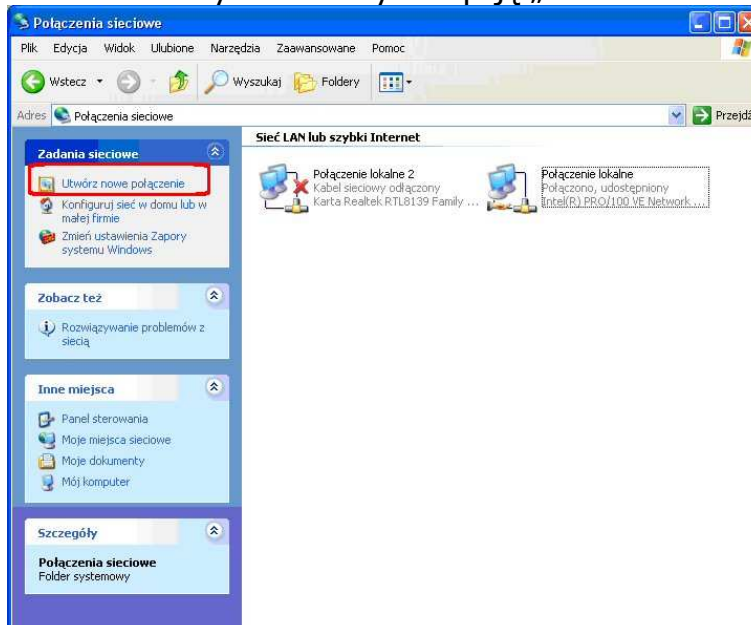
Połączenia sieciowe

Plik Edycja Widok Ulubione Narzędzia Zaawansowane Pomoc

Wstecz Wyszukaj Foldery

Adres Połączenia sieciowe

Przejdź

Sieć LAN lub szybki Internet

Połączenie lokalne 2
Kabel sieciowy odłączony
Karta Realtek RTL8139 Family ...

Połączenie lokalne
Połączono, udostępniony
Intel(R) PRO/100 VE Network ...

Zadania sieciowe

Utwórz nowe połączenie

Konfiguruj sieć w domu lub w małej firmie

Zmień ustawienia Zapory systemu Windows

Zobacz też

Rozwiązywanie problemów z siecią

Inne miejsca

Panel sterowania

Moje miejsca sieciowe

Moje dokumenty

Mój komputer

Szczegóły

Połączenia sieciowe
Folder systemowy